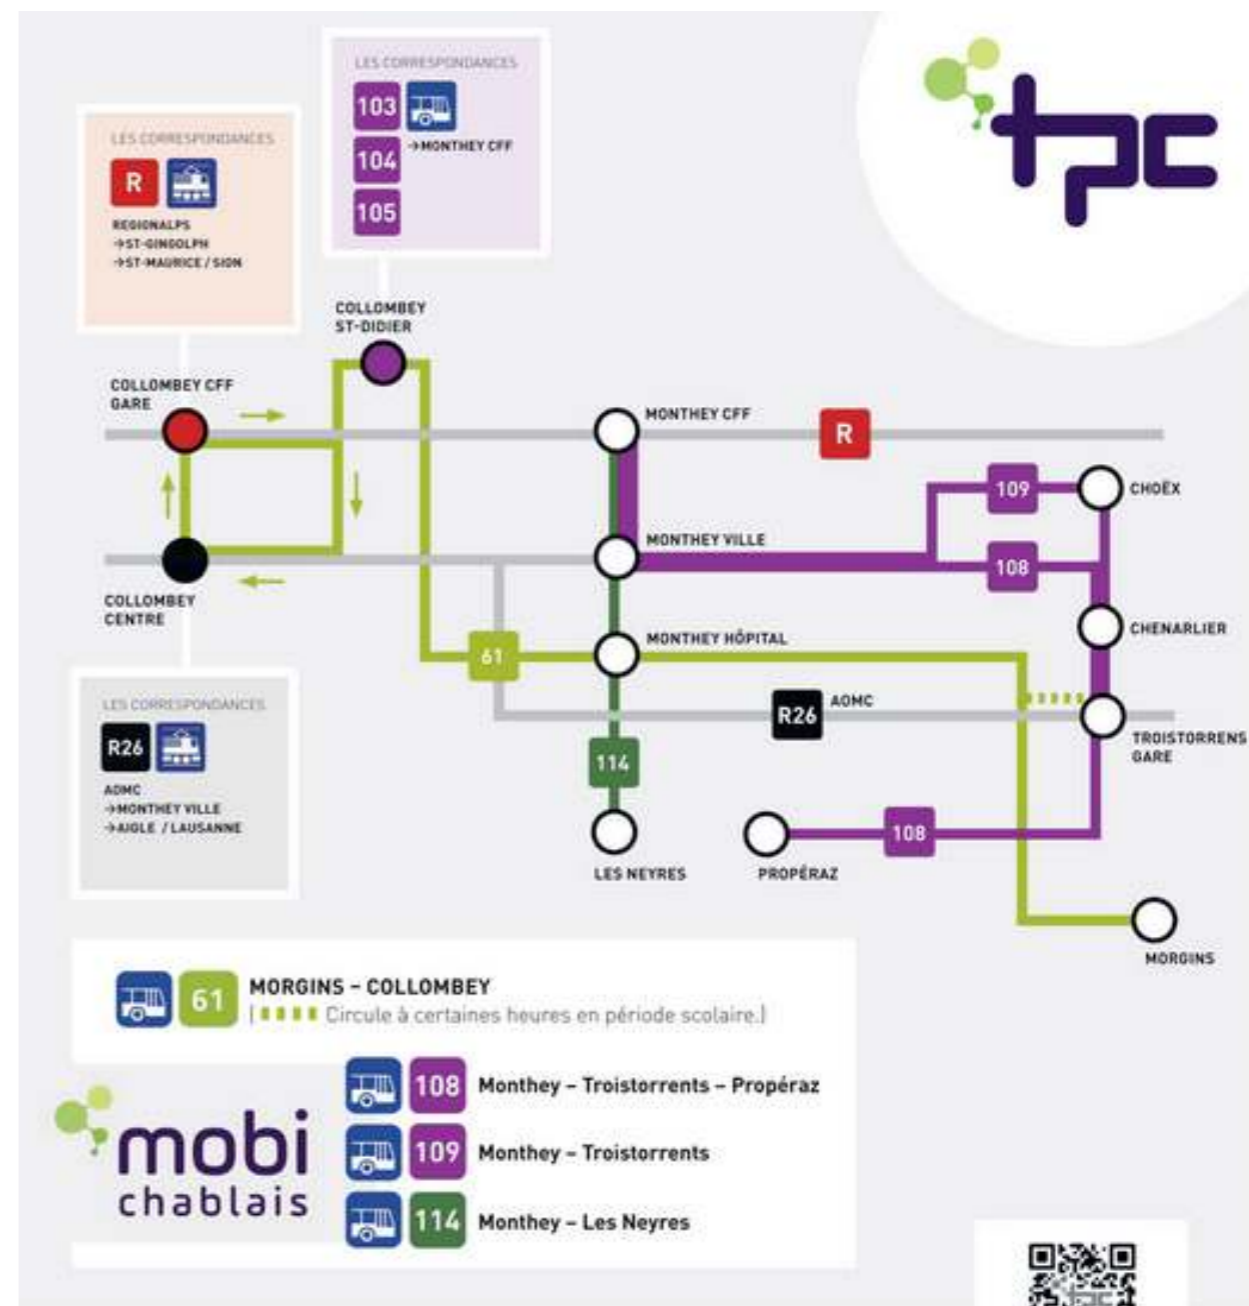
LES CORRESPONDANCES
103
104
105
→MONTHEY CFF

tpc

LES CORRESPONDANCES
R
REGIONALPS
→ST-GINGOLPH
→ST-MAURICE / SION

COLLOMBEY ST-DIDIER

COLLOMBEY CFF GARE

MONTHEY CFF

R

109

CHOËX

MONTHEY VILLE

108

COLLOMBEY CENTRE

CHENARLIER

MONTHEY HÔPITAL

61

R26

AOMC

TROISTORRENS GARE

LES CORRESPONDANCES
R26
AOMC
→MONTHEY VILLE
→AIGLE / LAUSANNE

114

108

LES NEYRES

PROPÉRAZ

MORGINS

61 MORGINS – COLLOMBEY
(Circule à certaines heures en période scolaire.)

108 Monthey – Troistorrens – Propéraz

mobi chablais

109 Monthey – Troistorrens

114 Monthey – Les Neyres